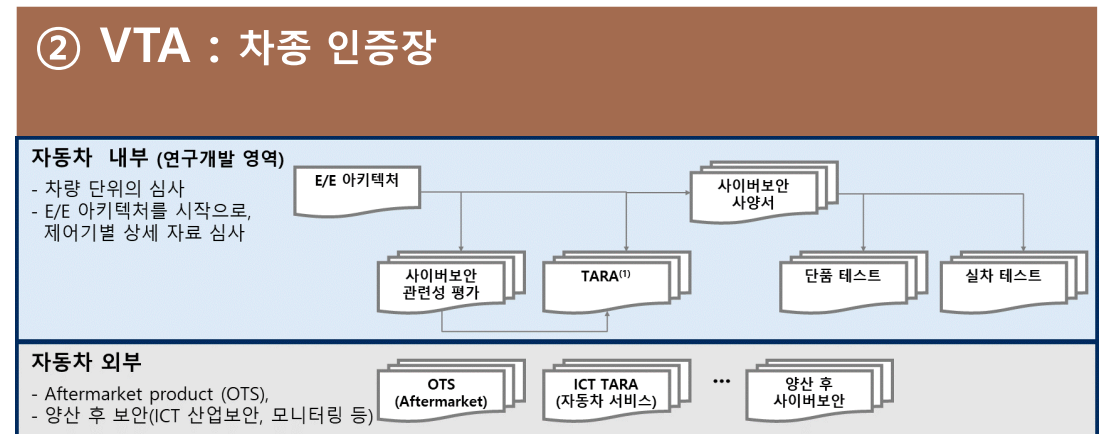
② VTA : 차종 인증장

자동차 내부 (연구개발 영역)
- 차량 단위의 심사
- E/E 아키텍처를 시작으로, 제어기별 상세 자료 심사

E/E 아키텍처

사이버보안 사양서

사이버보안 관련성 평가

TARA$^{(1)}$

단품 테스트

실차 테스트

자동차 외부
- Aftermarket product (OTS),
- 양산 후 보안(ICT 산업보안, 모니터링 등)

OTS (Aftermarket)

ICT TARA (자동차 서비스)

...

양산 후 사이버보안